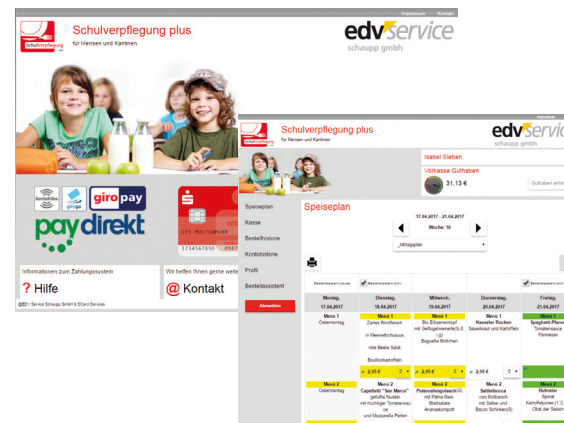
Impressum Kontakt

Schulverpflegung plus
für Mensen und Kantinen

edv service
schaupp gmbh

giro pay
paydirekt

Informationen zum Zahlungssystem
? Hilfe

Wir helfen Ihnen gerne weiter
@ Kontakt

©EDV Service Schaupp GmbH & SCard Services

Impressum

Schulverpflegung plus
für Mensen und Kantinen

edv service
schaupp gmbh

Isabel Sieben

Vorkasse Guthaben
31,13 €

Guthaben erhö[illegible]

Speiseplan
Kasse
Bestellhistorie
Kontohistorie
Profil
Bestellassistent
Abmelden

Speiseplan

17.04.2017 - 21.04.2017
Woche: 16
_Mittagsplan

| Montag, 17.04.2017 | Dienstag, 18.04.2017 | Mittwoch, 19.04.2017 | Donnerstag, 20.04.2017 | Freitag, 21.04.2017 |
|---|---|---|---|---|
| Menü 1 Ostermontag | Menü 1 Zartes Rindfleisch in Meerrettichsauce, rote Beete Salat, Bouillonkartoffeln | Menü 1 Bio Erbseneintopf mit Geflügelwiener(S,3,1,G) Baguette Brötchen | Menü 1 Kasseler Rücken Sauerkraut und Kartoffeln | Menü 1 Spaghetti-Pfanne Tomatensauce Parmesan |
| | 2,95 € | 2,95 € | 2,95 € | |
| Menü 2 Ostermontag | Menü 2 Cappelletti "San Marco" gefüllte Nudeln mit fruchtiger Tomatensauce und Mozzarella Perlen | Menü 2 Putenrahmgulasch(S) mit Pätna Reis Blattsalate Ananaskompott | Menü 2 Seelachsfilet vom Rotbarsch mit Salbei und Bacon Schinken(S) | Menü 2 Rührei Spinat Kartoffelpüree (1,3) Obst der Saison |